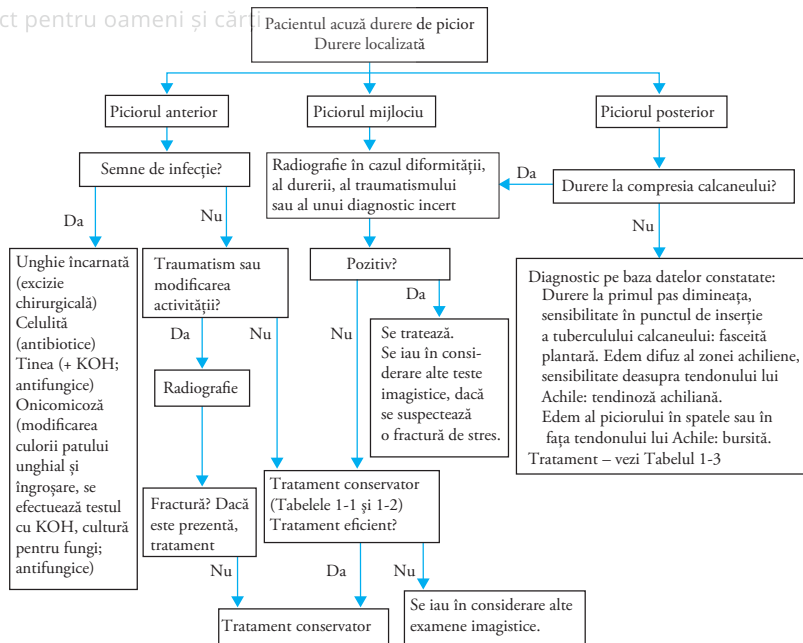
ct pentru oameni și cărți

Pacientul acuză durere de picior
Durere localizată

Piciorul anterior

Piciorul mijlociu

Piciorul posterior

Semne de infecție?

Radiografie în cazul diformității, al durerii, al traumatismului sau al unui diagnostic incert

Da

Durere la compresia calcaneului?

Da

Nu

Nu

Unghie încarnată (excizie chirurgicală)
Celulită (antibiotice)
Tinea (+ KOH; antifungice)
Onicomicoză (modificarea culorii patului unghial și îngroșare, se efectuează testul cu KOH, cultură pentru fungi; antifungice)

Traumatism sau modificarea activității?

Pozitiv?

Da

Diagnostic pe baza datelor constatate:
Durere la primul pas dimineața, sensibilitate în punctul de inserție a tuberculului calcaneului: fasceită plantară. Edem difuz al zonei achiliene, sensibilitate deasupra tendonului lui Achile: tendinoză achiliană.
Edem al piciorului în spatele sau în fața tendonului lui Achile: bursită.
Tratament – vezi Tabelul 1-3

Da

Nu

Nu

Se tratează.
Se iau în considerare alte teste imagistice, dacă se suspectează o fractură de stres.

Radiografie

Tratament conservator (Tabelele 1-1 și 1-2)
Tratament eficient?

Fractură? Dacă este prezentă, tratament

Nu

Da

Nu

Se iau în considerare alte examene imagistice.

Tratament conservator